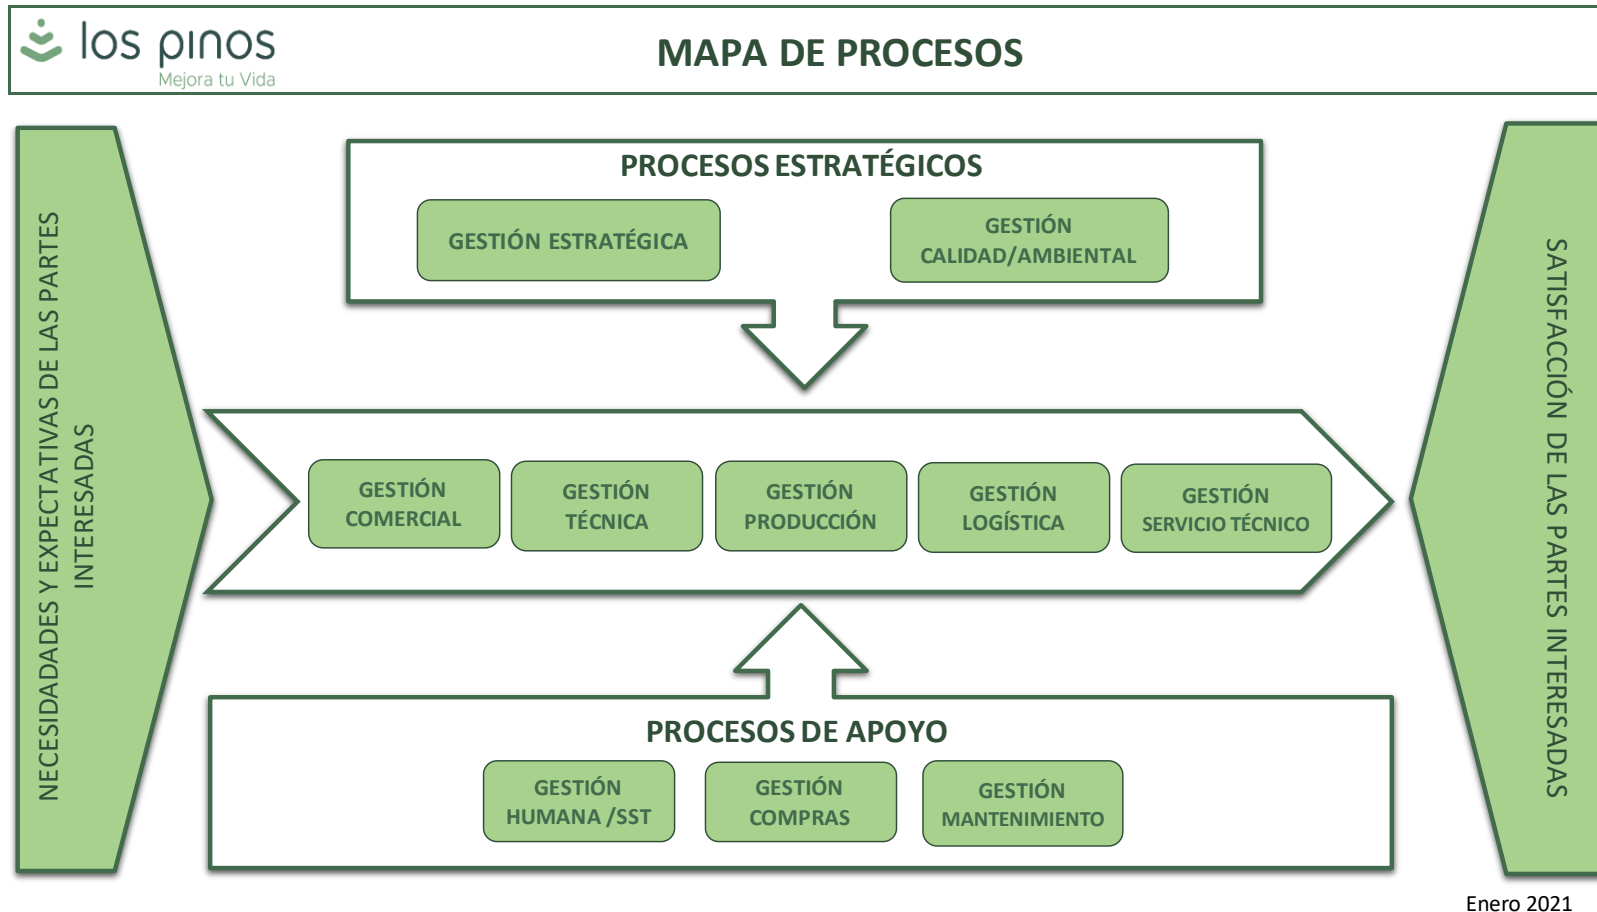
los pinos
Mejora tu Vida

MAPA DE PROCESOS

NECESIDADES Y EXPECTATIVAS DE LAS PARTES INTERESADAS

PROCESOS ESTRATÉGICOS

GESTIÓN ESTRATÉGICA

GESTIÓN CALIDAD/AMBIENTAL

GESTIÓN COMERCIAL

GESTIÓN TÉCNICA

GESTIÓN PRODUCCIÓN

GESTIÓN LOGÍSTICA

GESTIÓN SERVICIO TÉCNICO

PROCESOS DE APOYO

GESTIÓN HUMANA /SST

GESTIÓN COMPRAS

GESTIÓN MANTENIMIENTO

SATISFACCIÓN DE LAS PARTES INTERESADAS

Enero 2021